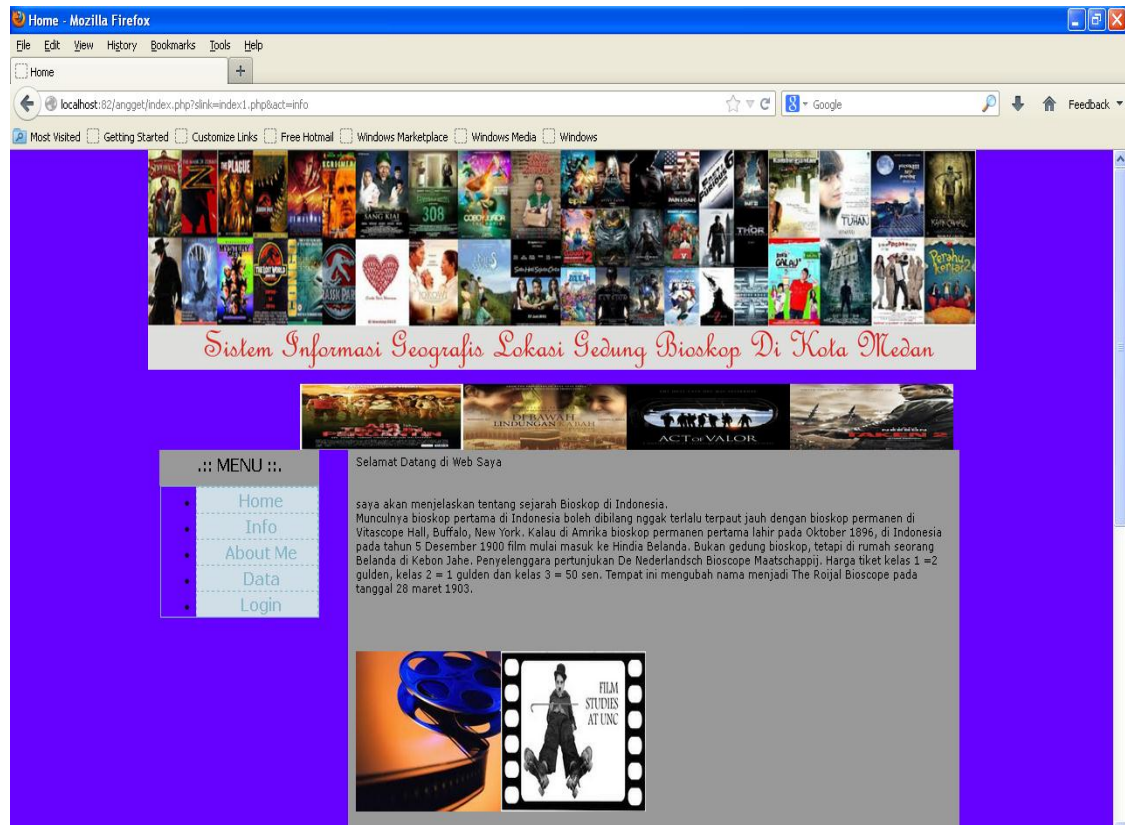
Home - Mozilla Firefox

File Edit View History Bookmarks Tools Help

Home

localhost:82/angget/index.php?slink=index1.php&act=info

Google

Feedback

Most Visited Getting Started Customize Links Free Hotmail Windows Marketplace Windows Media Windows

SANG KIAI 308 TUHAN THOR

Sistem Informasi Geografis Lokasi Gedung Bioskop Di Kota Medan

DI BAWAH LINDUNGAN KA'BAH ACT OF VALOR

.:: MENU ::.

Home
Info
About Me
Data
Login

Selamat Datang di Web Saya

saya akan menjelaskan tentang sejarah Bioskop di Indonesia.
Munculnya bioskop pertama di Indonesia boleh dibilang nggak terlalu terpaut jauh dengan bioskop permanen di Vitascope Hall, Buffalo, New York. Kalau di Amrika bioskop permanen pertama lahir pada Oktober 1896, di Indonesia pada tahun 5 Desember 1900 film mulai masuk ke Hindia Belanda. Bukan gedung bioskop, tetapi di rumah seorang Belanda di Kebon Jahe. Penyelenggara pertunjukan De Nederlandsch Bioscope Maatschappij. Harga tiket kelas 1 =2 gulden, kelas 2 = 1 gulden dan kelas 3 = 50 sen. Tempat ini mengubah nama menjadi The Roijal Bioscope pada tanggal 28 maret 1903.

FILM STUDIES AT UNC